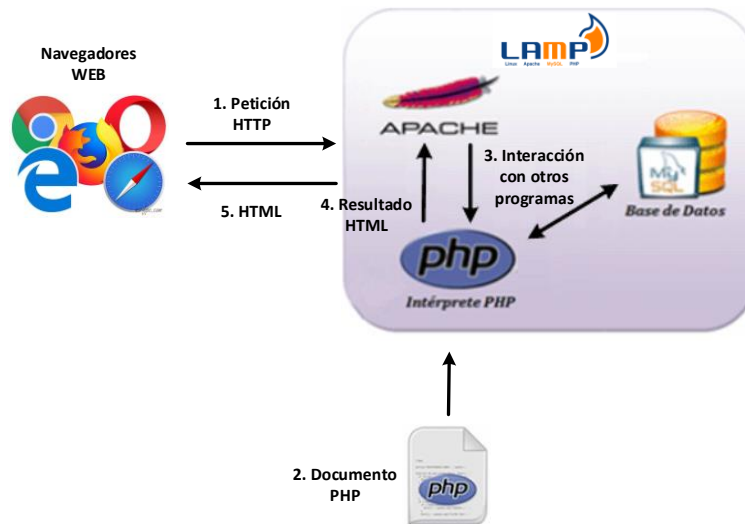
Navegadores WEB

1. Petición HTTP

5. HTML

LAMP

Linux Apache MySQL PHP

APACHE

3. Interacción con otros programas

4. Resultado HTML

php

Intérprete PHP

MySQL

Base de Datos

2. Documento PHP

php